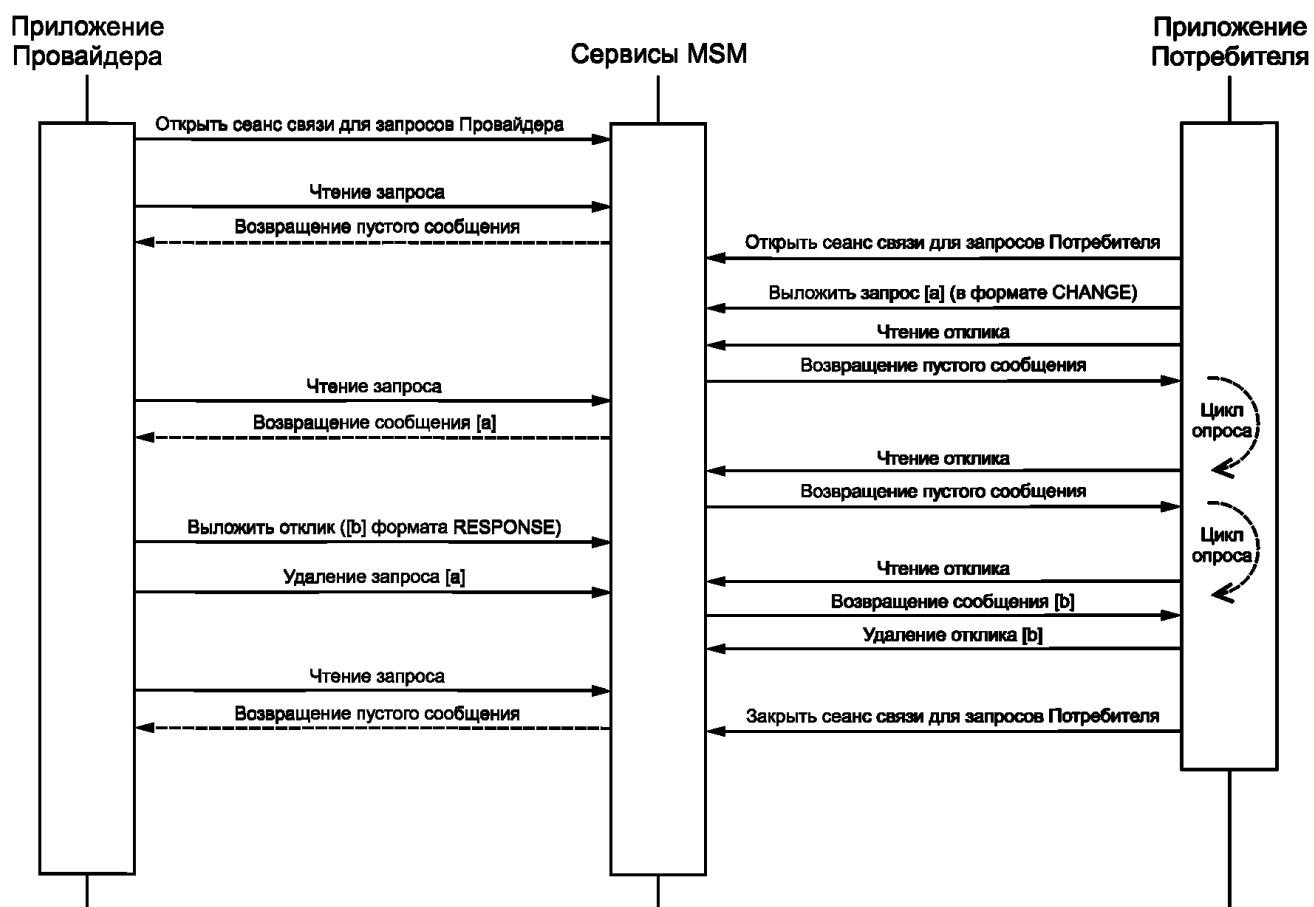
Приложение Провайдера

Сервисы MSM

Приложение Потребителя

Открыть сеанс связи для запросов Провайдера

Чтение запроса

Возвращение пустого сообщения

Открыть сеанс связи для запросов Потребителя

Выложить запрос [a] (в формате CHANGE)

Чтение отклика

Возвращение пустого сообщения

Чтение запроса

Возвращение сообщения [a]

Цикл опроса

Чтение отклика

Возвращение пустого сообщения

Выложить отклик ([b] формата RESPONSE)

Цикл опроса

Удаление запроса [a]

Чтение отклика

Возвращение сообщения [b]

Удаление отклика [b]

Чтение запроса

Возвращение пустого сообщения

Закрыть сеанс связи для запросов Потребителя